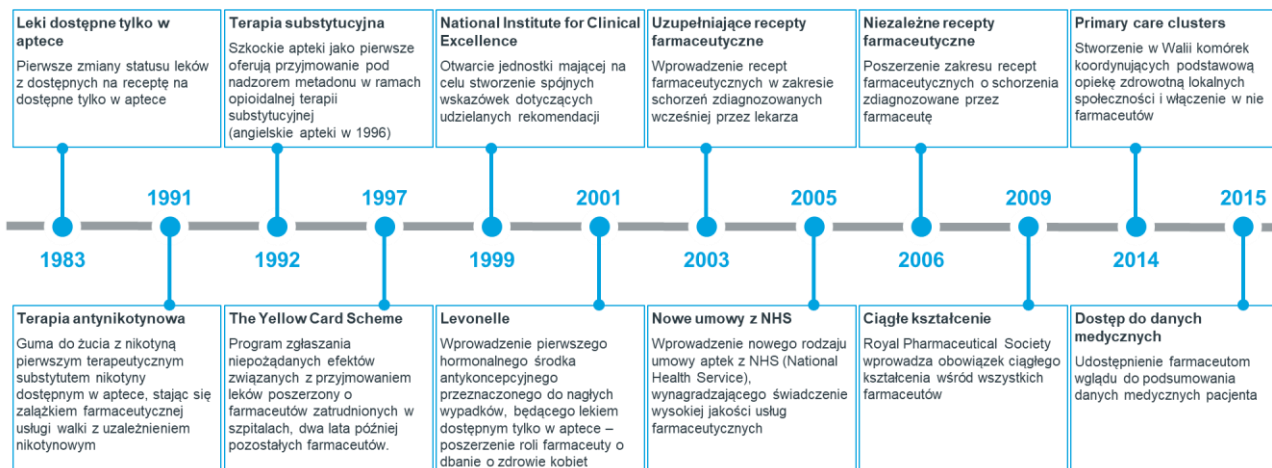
Leki dostępne tylko w aptece
Pierwsze zmiany statusu leków z dostępnych na receptę na dostępne tylko w aptece

Terapia substytucyjna
Szkockie apteki jako pierwsze oferują przyjmowanie pod nadzorem metadonu w ramach opioidalnej terapii substytucyjnej (angielskie apteki w 1996)

National Institute for Clinical Excellence
Otwarcie jednostki mającej na celu stworzenie spójnych wskazówek dotyczących udzielanych rekomendacji

Uzupełniające recepty farmaceutyczne
Wprowadzenie recept farmaceutycznych w zakresie schorzeń zdiagnozowanych wcześniej przez lekarza

Niezależne recepty farmaceutyczne
Poszerzenie zakresu recept farmaceutycznych o schorzenia zdiagnozowane przez farmaceutę

Primary care clusters
Stworzenie w Walii komórek koordynujących podstawową opiekę zdrowotną lokalnych społeczności i włączenie w nie farmaceutów

1983

1991

1992

1997

1999

2001

2003

2005

2006

2009

2014

2015

Terapia antynikotynowa
Guma do żucia z nikotyną pierwszym terapeutycznym substytutem nikotyny dostępnym w aptece, stając się zalążkiem farmaceutycznej usługi walki z uzależnieniem nikotynowym

The Yellow Card Scheme
Program zgłaszania niepożądanych efektów związanych z przyjmowaniem leków poszerzony o farmaceutów zatrudnionych w szpitalach, dwa lata później pozostałych farmaceutów.

Levonelle
Wprowadzenie pierwszego hormonalnego środka antykoncepcyjnego przeznaczonego do nagłych wypadków, będącego lekiem dostępnym tylko w aptece – poszerzenie roli farmaceuty o dbanie o zdrowie kobiet

Nowe umowy z NHS
Wprowadzenie nowego rodzaju umowy aptek z NHS (National Health Service), wynagradzającego świadczenie wysokiej jakości usług farmaceutycznych

Ciągłe kształcenie
Royal Pharmaceutical Society wprowadza obowiązek ciągłego kształcenia wśród wszystkich farmaceutów

Dostęp do danych medycznych
Udostępnienie farmaceutom wglądu do podsumowania danych medycznych pacjenta